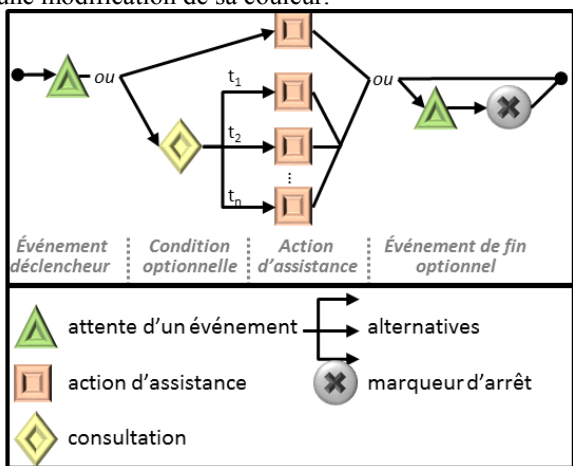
une modification de sa couleur.

ou

$t_1$

$t_2$

⋮

$t_n$

ou

Événement déclencheur

Condition optionnelle

Action d'assistance

Événement de fin optionnel

attente d'un événement

alternatives

action d'assistance

marqueur d'arrêt

consultation